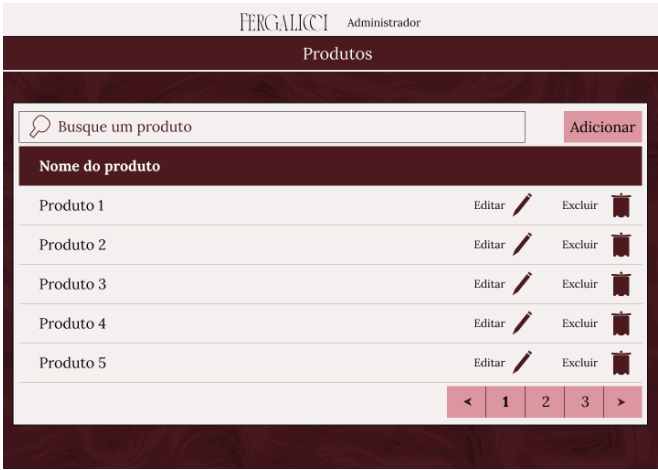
FERGALICCI Administrador

Produtos

Busque um produto

Adicionar

| Nome do produto | | |
|---|---|---|
| Produto 1 | Editar | Excluir |
| Produto 2 | Editar | Excluir |
| Produto 3 | Editar | Excluir |
| Produto 4 | Editar | Excluir |
| Produto 5 | Editar | Excluir |

◄ 1 2 3 ►